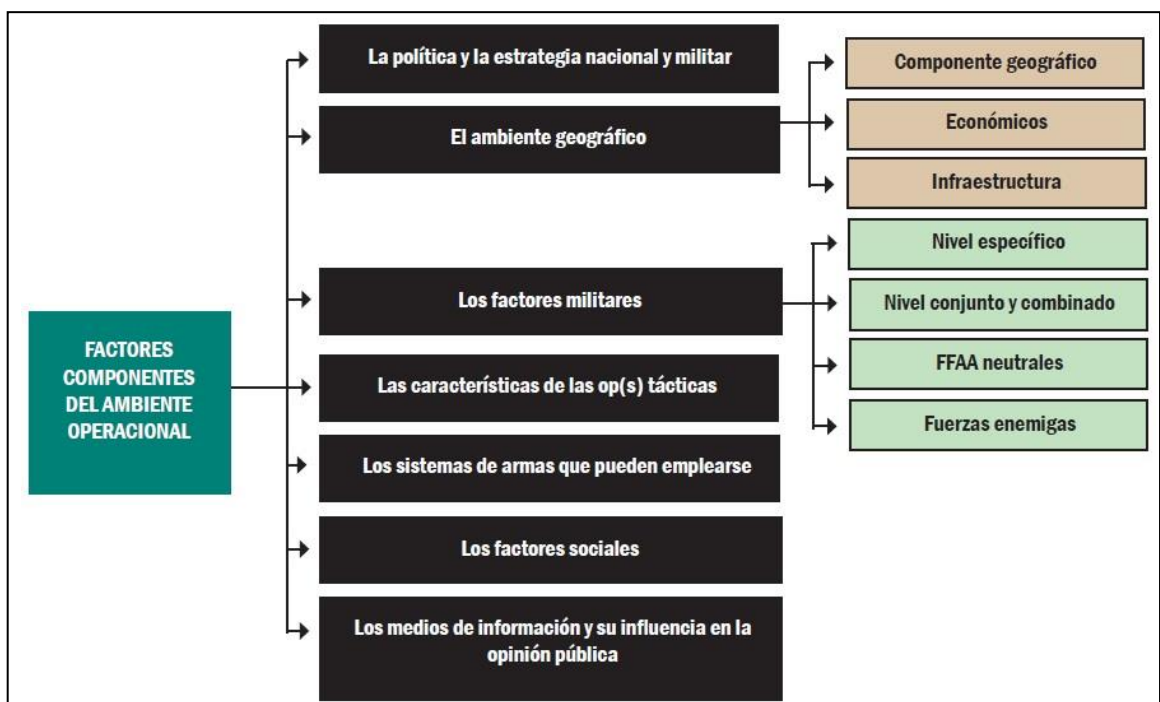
FACTORES COMPONENTES DEL AMBIENTE OPERACIONAL

La política y la estrategia nacional y militar

El ambiente geográfico

Componente geográfico

Económicos

Infraestructura

Los factores militares

Nivel específico

Nivel conjunto y combinado

FFAA neutrales

Fuerzas enemigas

Las características de las op(s) tácticas

Los sistemas de armas que pueden emplearse

Los factores sociales

Los medios de información y su influencia en la opinión pública